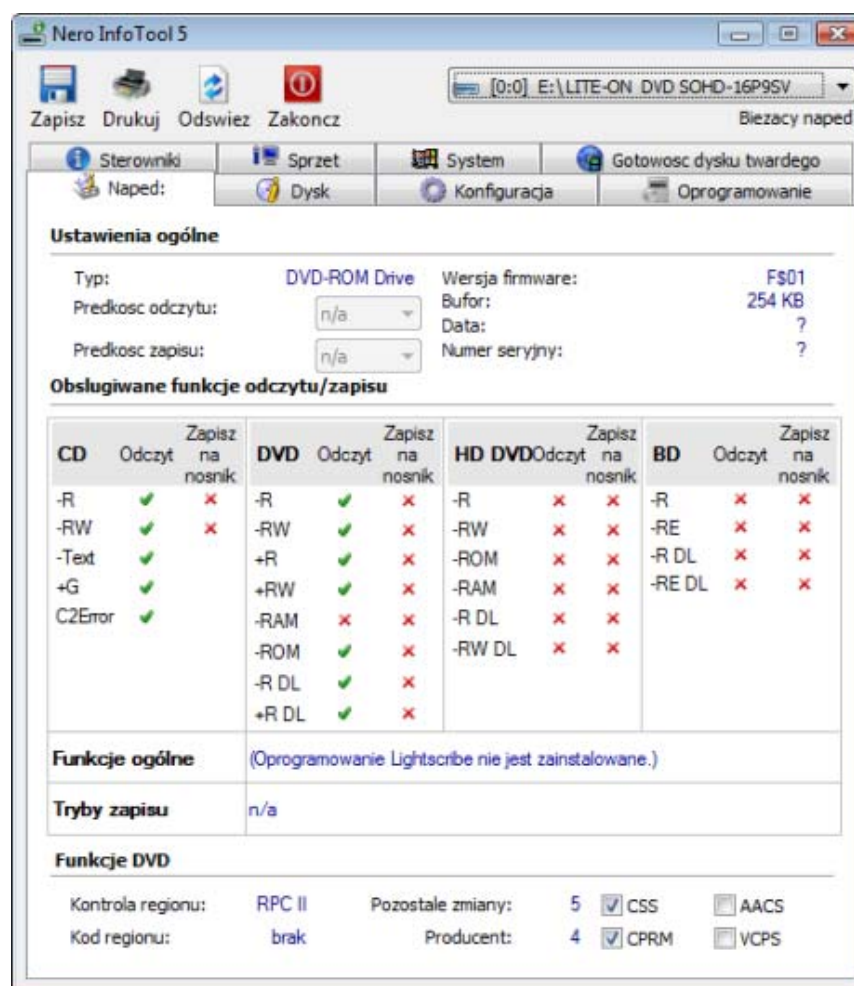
Nero InfoTool 5

Zapisz Drukuj Odswiez Zakoncz

[0:0] E:\LITE-ON DVD SOHD-16P9SV

Biezacy naped

Sterowniki | Sprzet | System | Gotowosc dysku twardego
Naped: | Dysk | Konfiguracja | Oprogramowanie

Ustawienia ogólne

Typ: DVD-ROM Drive
Predkosc odczytu: n/a
Predkosc zapisu: n/a

Wersja firmware: FS01
Bufor: 254 KB
Data: ?
Numer seryjny: ?

Obslugiwane funkcje odczytu/zapisu

| CD | Odczyt | Zapisz na nosnik | DVD | Odczyt | Zapisz na nosnik | HD DVD | Odczyt | Zapisz na nosnik | BD | Odczyt | Zapisz na nosnik |
|---|---|---|---|---|---|---|---|---|---|---|---|
| -R | ✔ | ✖ | -R | ✔ | ✖ | -R | ✖ | ✖ | -R | ✖ | ✖ |
| -RW | ✔ | ✖ | -RW | ✔ | ✖ | -RW | ✖ | ✖ | -RE | ✖ | ✖ |
| -Text | ✔ | | +R | ✔ | ✖ | -ROM | ✖ | ✖ | -R DL | ✖ | ✖ |
| +G | ✔ | | +RW | ✔ | ✖ | -RAM | ✖ | ✖ | -RE DL | ✖ | ✖ |
| C2Error | ✔ | | -RAM | ✖ | ✖ | -R DL | ✖ | ✖ | | | |
| | | | -ROM | ✔ | ✖ | -RW DL | ✖ | ✖ | | | |
| | | | -R DL | ✔ | ✖ | | | | | | |
| | | | +R DL | ✔ | ✖ | | | | | | |

Funkcje ogólne (Oprogramowanie Lightscribe nie jest zainstalowane.)

Tryby zapisu n/a

Funkcje DVD

Kontrola regionu: RPC II Pozostale zmiany: 5 CSS AACS
Kod regionu: brak Producent: 4 CPRM VCPS